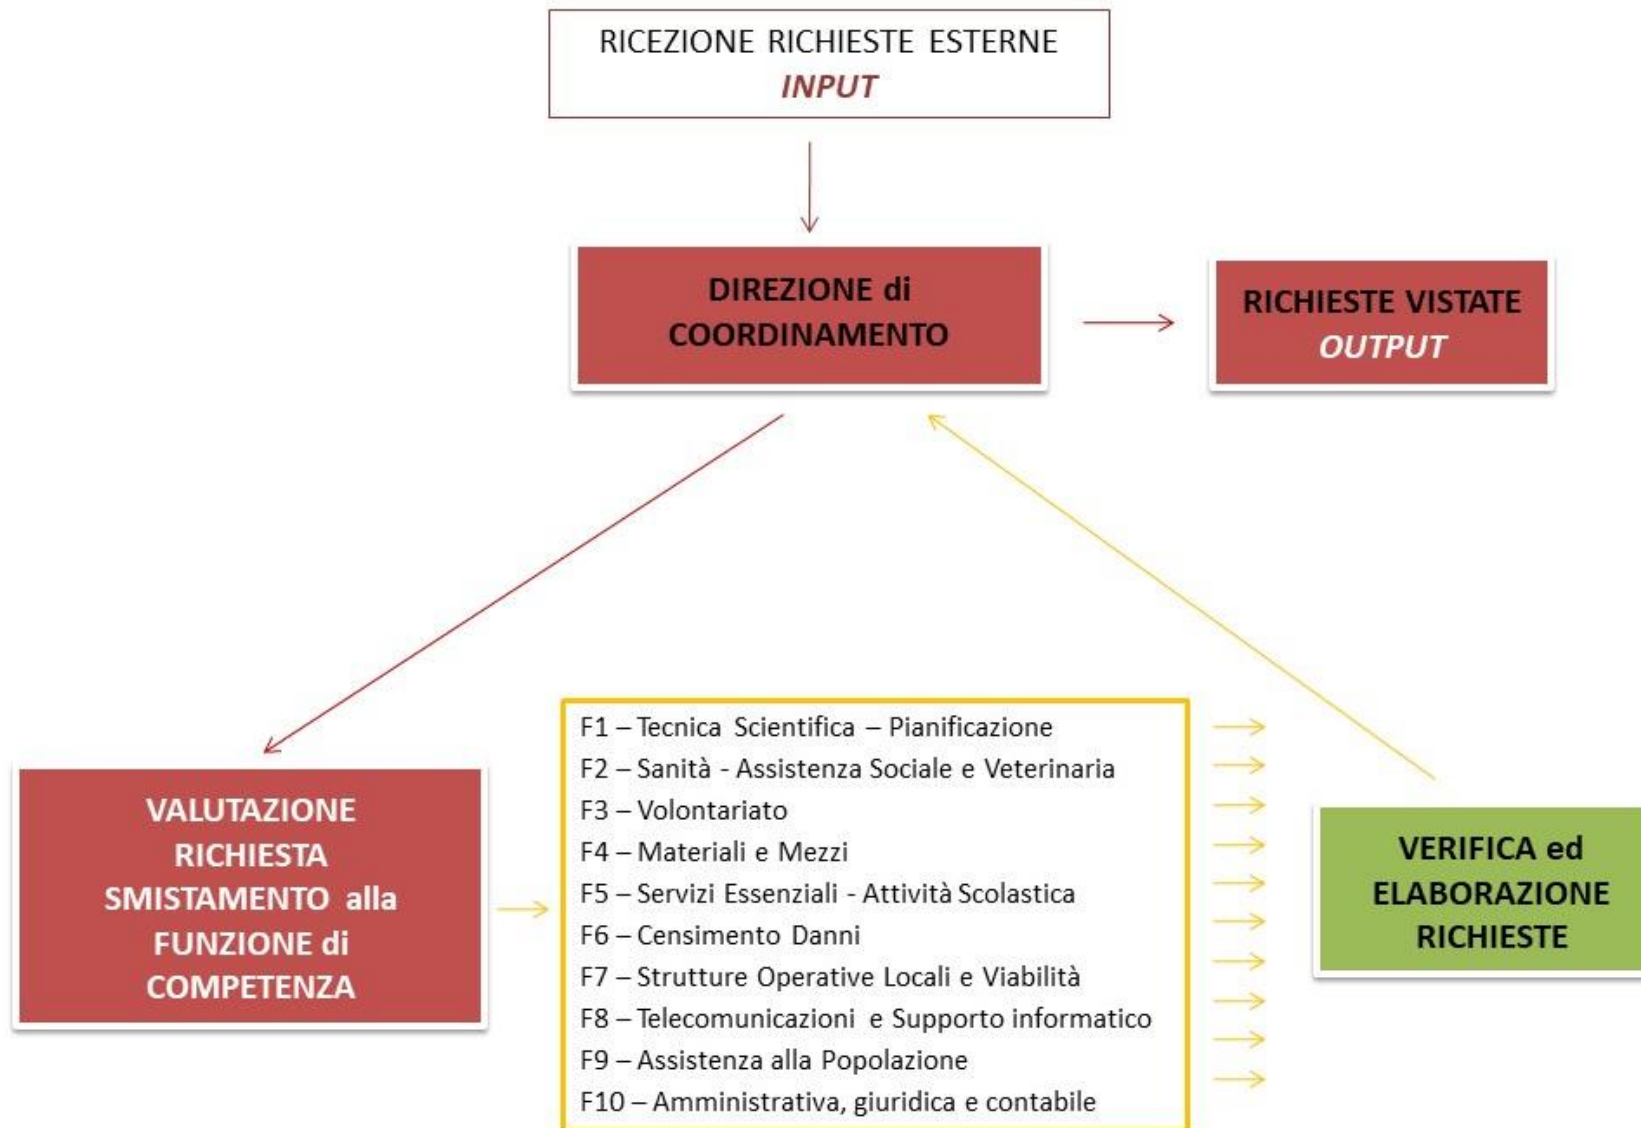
RICEZIONE RICHIESTE ESTERNE
INPUT

DIREZIONE di COORDINAMENTO

RICHIESTE VISTATE
OUTPUT

VALUTAZIONE RICHIESTA SMISTAMENTO alla FUNZIONE di COMPETENZA

F1 – Tecnica Scientifica – Pianificazione
F2 – Sanità - Assistenza Sociale e Veterinaria
F3 – Volontariato
F4 – Materiali e Mezzi
F5 – Servizi Essenziali - Attività Scolastica
F6 – Censimento Danni
F7 – Strutture Operative Locali e Viabilità
F8 – Telecomunicazioni e Supporto informatico
F9 – Assistenza alla Popolazione
F10 – Amministrativa, giuridica e contabile

VERIFICA ed ELABORAZIONE RICHIESTE